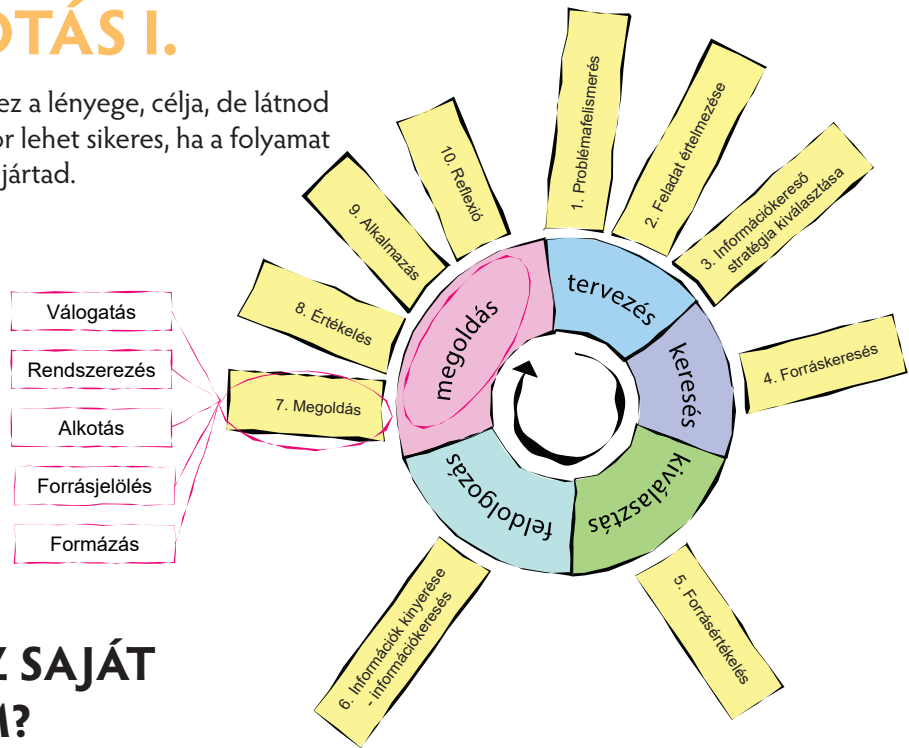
OTÁS I.

ez a lényege, célja, de látnod
or lehet sikeres, ha a folyamat
jártad.

Válogatás

Rendszerezés

Alkotás

Forrásjelölés

Formázás

Z SAJÁT
M?

1. Problémafelismerés

2. Feladat értelmezése

3. Információkereső stratégia kiválasztása

4. Forráskeresés

5. Forrásértékelés

6. Információk kinyerése - információkeresés

7. Megoldás

8. Értékelés

9. Alkalmazás

10. Reflexió

tervezés

keresés

kiválasztás

feldolgozás

megoldás